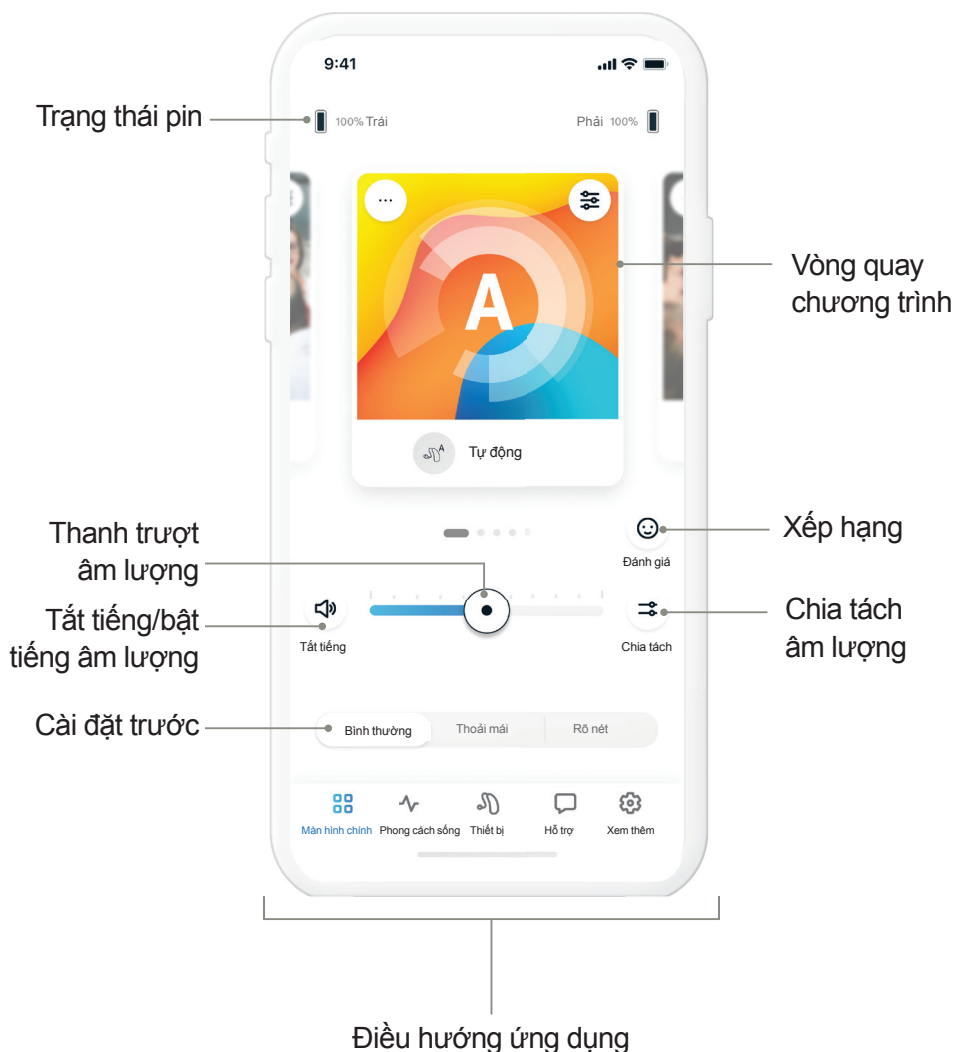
9:41

Trạng thái pin

100% Trái

Phải 100%

...

A

Vòng quay chương trình

Tự động

Thanh trượt âm lượng

Xếp hạng

Đánh giá

Tắt tiếng/bật tiếng âm lượng

Tắt tiếng

Chia tách

Chia tách âm lượng

Cài đặt trước

Bình thường

Thoải mái

Rõ nét

Màn hình chính

Phong cách sống

Thiết bị

Hỗ trợ

Xem thêm

Điều hướng ứng dụng